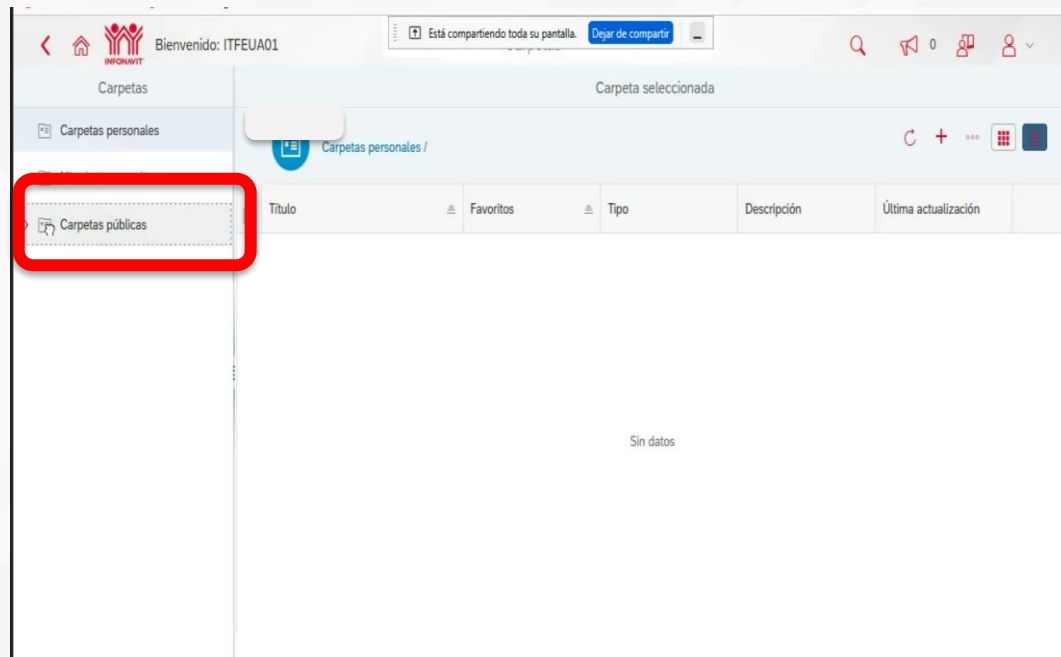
INFONAVIT Bienvenido: ITFEUA01

Está compartiendo toda su pantalla. Dejar de compartir

0

Carpetas

Carpeta seleccionada

Carpetas personales

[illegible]

Carpetas públicas

Carpetas personales /

| Título | Favoritos | Tipo | Descripción | Última actualización |
|---|---|---|---|---|

Sin datos